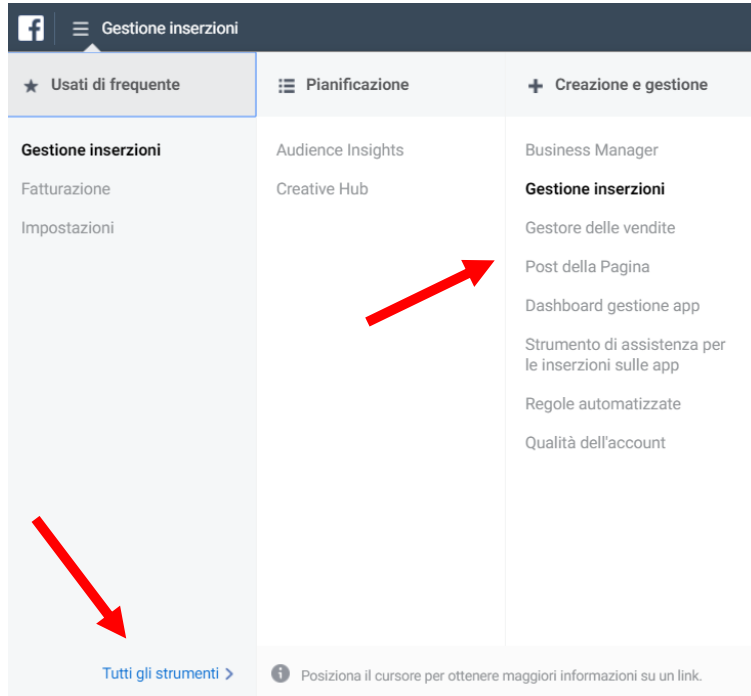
Gestione inserzioni

Usati di frequente

Pianificazione

Creazione e gestione

Gestione inserzioni
Fatturazione
Impostazioni

Audience Insights
Creative Hub

Business Manager
Gestione inserzioni
Gestore delle vendite
Post della Pagina
Dashboard gestione app
Strumento di assistenza per le inserzioni sulle app
Regole automatizzate
Qualità dell'account

Tutti gli strumenti >

Posiziona il cursore per ottenere maggiori informazioni su un link.